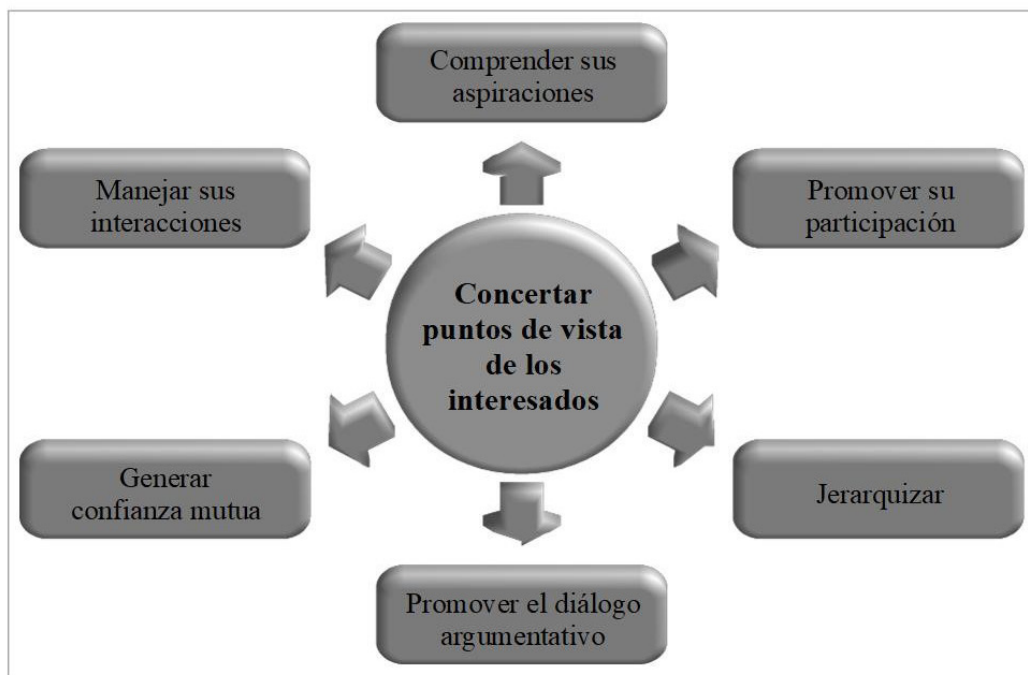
Comprender sus aspiraciones

Manejar sus interacciones

Promover su participación

Concertar puntos de vista de los interesados

Generar confianza mutua

Jerarquizar

Promover el diálogo argumentativo